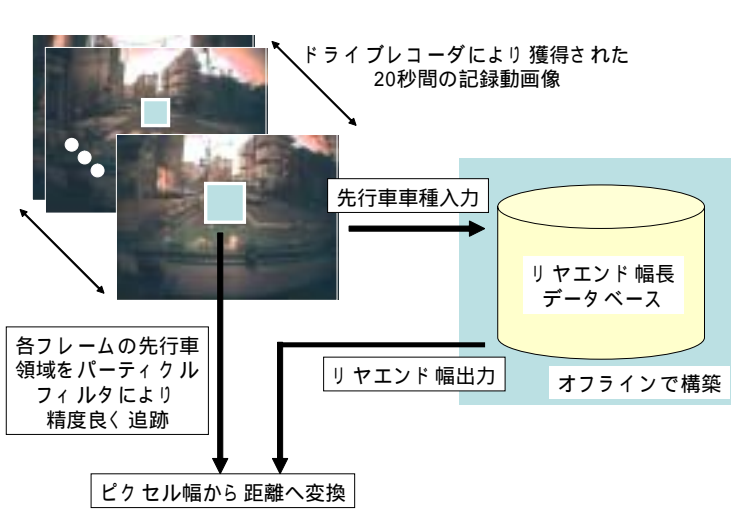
ドライブレコーダにより獲得された
20秒間の記録動画像

先行車車種入力

リヤエンド幅長
データベース

各フレームの先行車
領域をパーティクル
フィルタにより
精度良く追跡

リヤエンド幅出力

オフラインで構築

ピクセル幅から距離へ変換